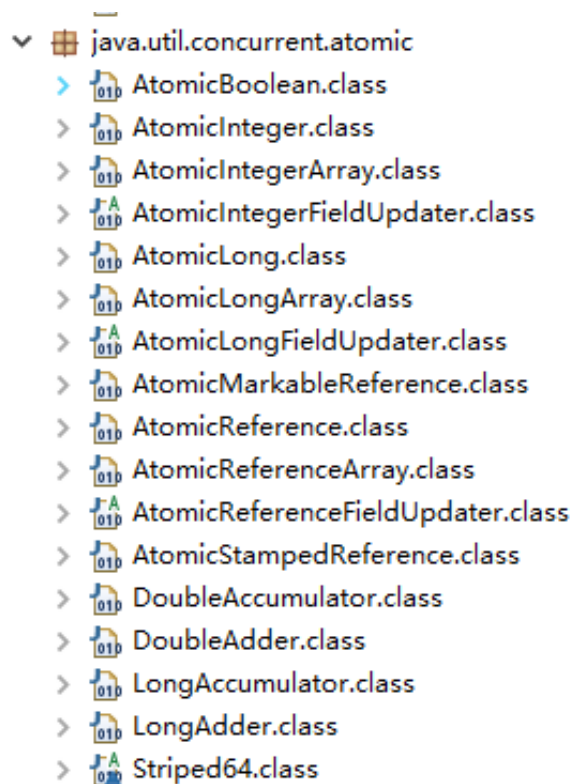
java.util.concurrent.atomic
AtomicBoolean.class
AtomicInteger.class
AtomicIntegerArray.class
AtomicIntegerFieldUpdater.class
AtomicLong.class
AtomicLongArray.class
AtomicLongFieldUpdater.class
AtomicMarkableReference.class
AtomicReference.class
AtomicReferenceArray.class
AtomicReferenceFieldUpdater.class
AtomicStampedReference.class
DoubleAccumulator.class
DoubleAdder.class
LongAccumulator.class
LongAdder.class
Striped64.class